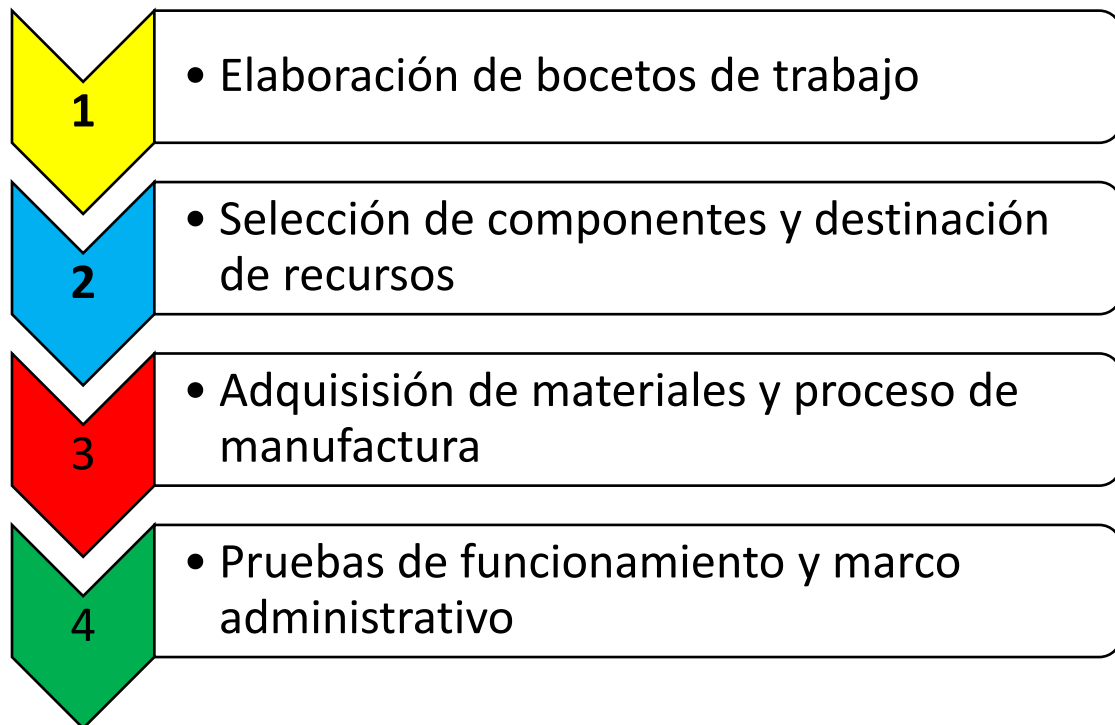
1
• Elaboración de bocetos de trabajo

2
• Selección de componentes y destinación de recursos

3
• Adquisisión de materiales y proceso de manufactura

4
• Pruebas de funcionamiento y marco administrativo